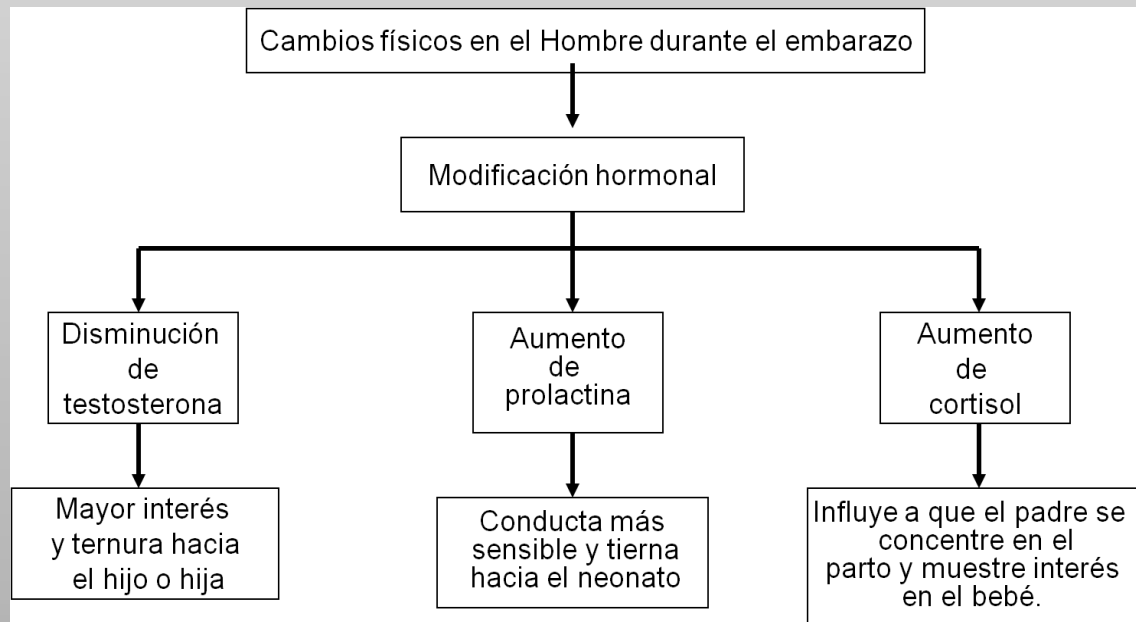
Cambios físicos en el Hombre durante el embarazo

Modificación hormonal

Disminución de testosterona

Mayor interés y ternura hacia el hijo o hija

Aumento de prolactina

Conducta más sensible y tierna hacia el neonato

Aumento de cortisol

Influye a que el padre se concentre en el parto y muestre interés en el bebé.